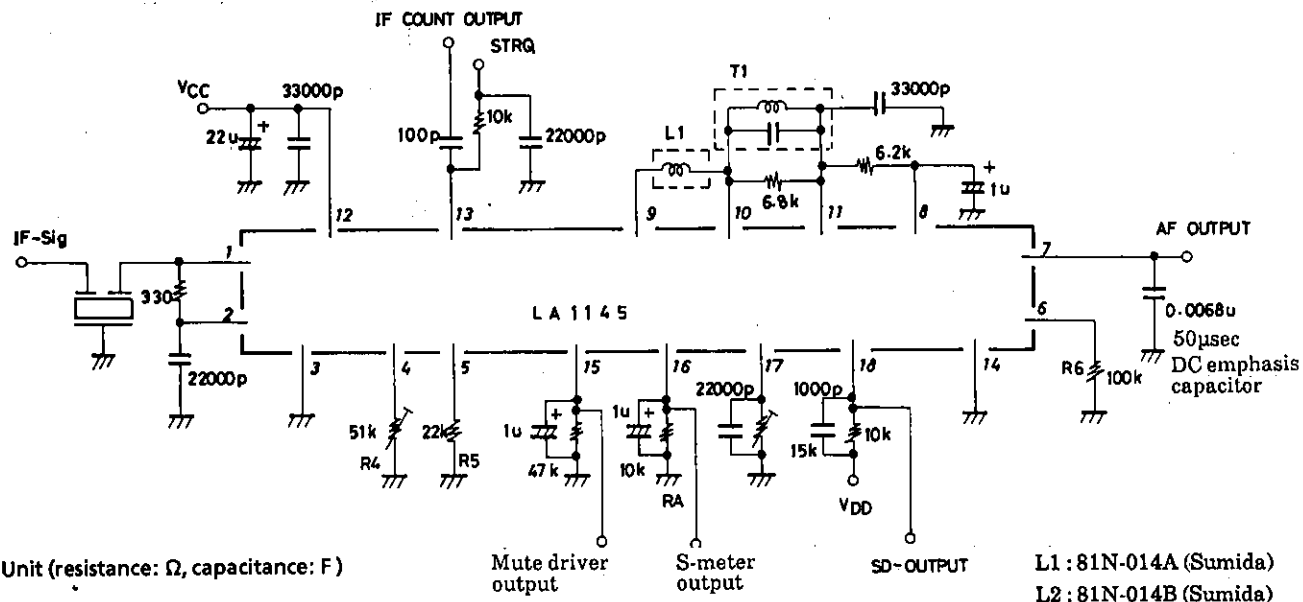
IF COUNT OUTPUT
STRQ
VCC
33000p
22u
+
100p
10k
22000p
T1
33000p
L1
6.2k
+
1u
6.8k
12
13
9
10
11
8
IF-Sig
1
AF OUTPUT
7
330
2
LA1145
6
0.0068u
50μsec
DC emphasis capacitor
22000p
3
4
5
15
16
17
18
14
R6
100k
51k
22k
1u
+
1u
+
22000p
1000p
10k
R4
R5
47k
10k
RA
15k
VDD
Unit (resistance: Ω, capacitance: F)
Mute driver output
S-meter output
SD-OUTPUT
L1 : 81N-014A (Sumida)
L2 : 81N-014B (Sumida)